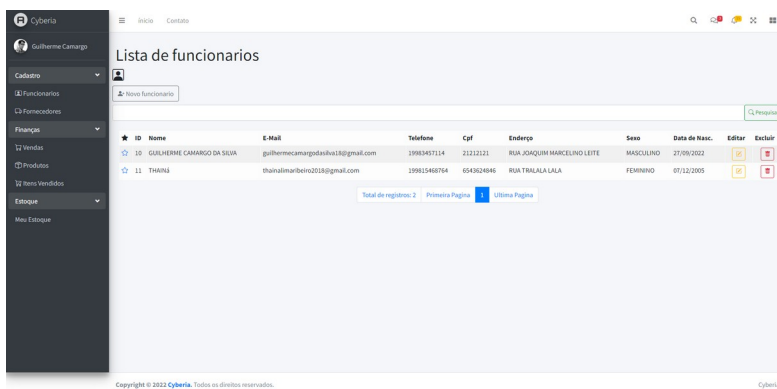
Cyberia

Guilherme Camargo

Cadastro
Funcionarios
Fornecedores
Finanças
Vendas
Produtos
Itens Vendidos
Estoque
Meu Estoque

Inicio Contato

Lista de funcionarios

Novo funcionario

Pesquisa

| ★ | ID | Nome | E-Mail | Telefone | Cpf | Enderço | Sexo | Data de Nasc. | Editar | Excluir |
|---|---|---|---|---|---|---|---|---|---|---|
| ☆ | 10 | GUILHERME CAMARGO DA SILVA | guilhermecamargodasilva18@gmail.com | 19983457114 | 21212121 | RUA JOAQUIM MARCELINO LEITE | MASCULINO | 27/09/2022 | | |
| ☆ | 11 | THAINÁ | thainalimaribeiro2018@gmail.com | 199815468764 | 6543624846 | RUA TRALALA LALA | FEMININO | 07/12/2005 | | |

Total de registros: 2 Primeira Pagina 1 Ultima Pagina

Copyright © 2022 Cyberia. Todos os direitos reservados.

Cyberi